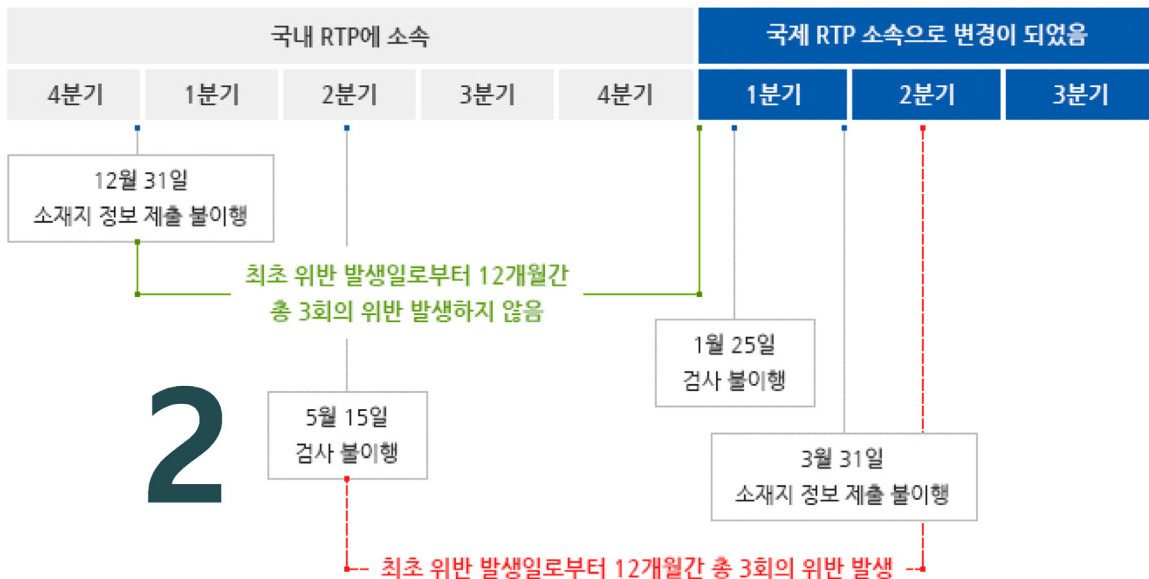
국내 RTP에 소속

국제 RTP 소속으로 변경이 되었음

| 4분기 | 1분기 | 2분기 | 3분기 | 4분기 | 1분기 | 2분기 | 3분기 |
|---|---|---|---|---|---|---|---|

12월 31일
소재지 정보 제출 불이행

최초 위반 발생일로부터 12개월간
총 3회의 위반 발생하지 않음

1월 25일
검사 불이행

2

5월 15일
검사 불이행

3월 31일
소재지 정보 제출 불이행

최초 위반 발생일로부터 12개월간 총 3회의 위반 발생